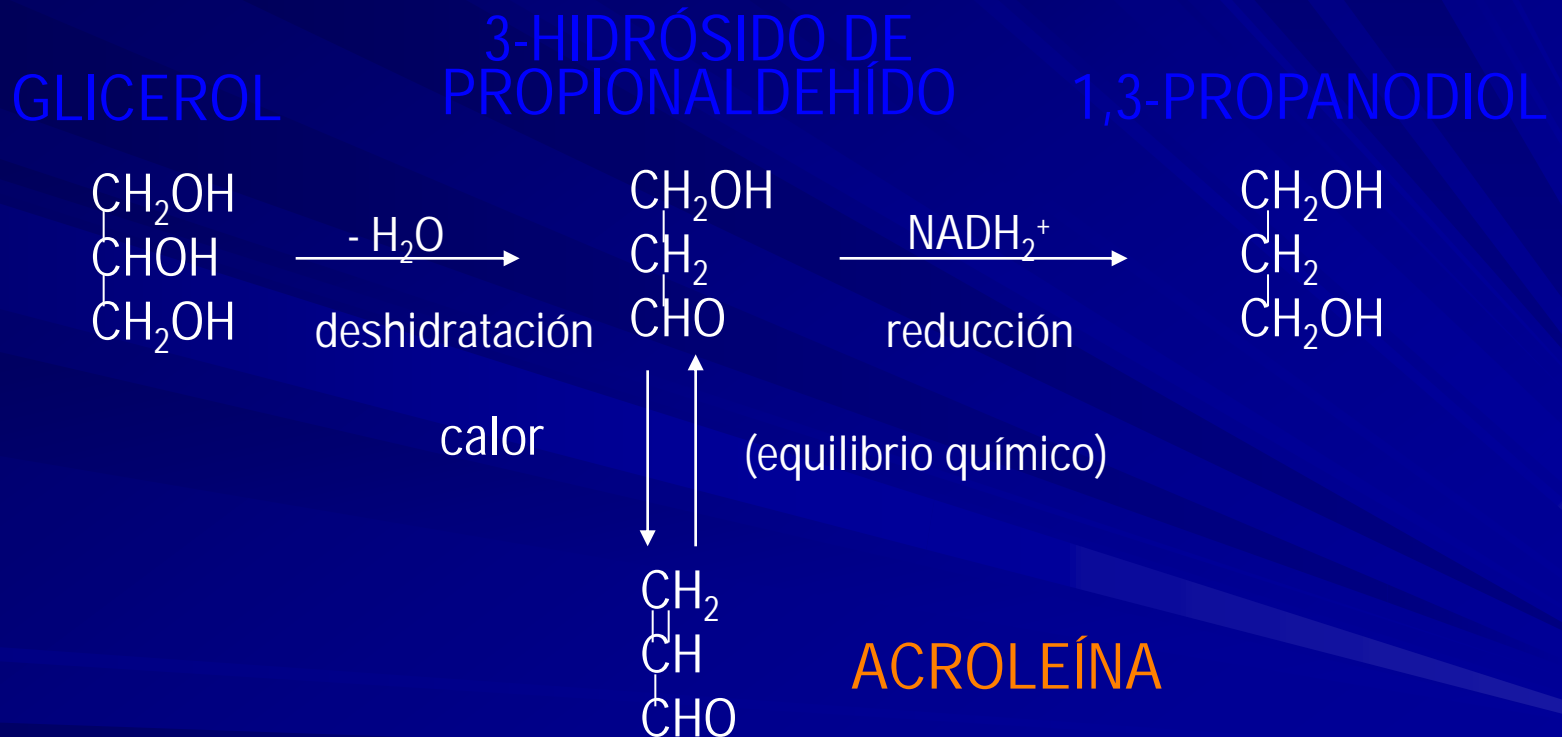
GLICEROL

3-HIDRÓSIDO DE PROPIONALDEHÍDO

1,3-PROPANODIOL

$CH_2OH$
$CHOH$
$CH_2OH$

- $H_2O$

deshidratación

$CH_2OH$
$CH_2$
$CHO$

$NADH_2^+$

reducción

$CH_2OH$
$CH_2$
$CH_2OH$

calor

(equilibrio químico)

$CH_2$
$CH$
$CHO$

ACROLEÍNA